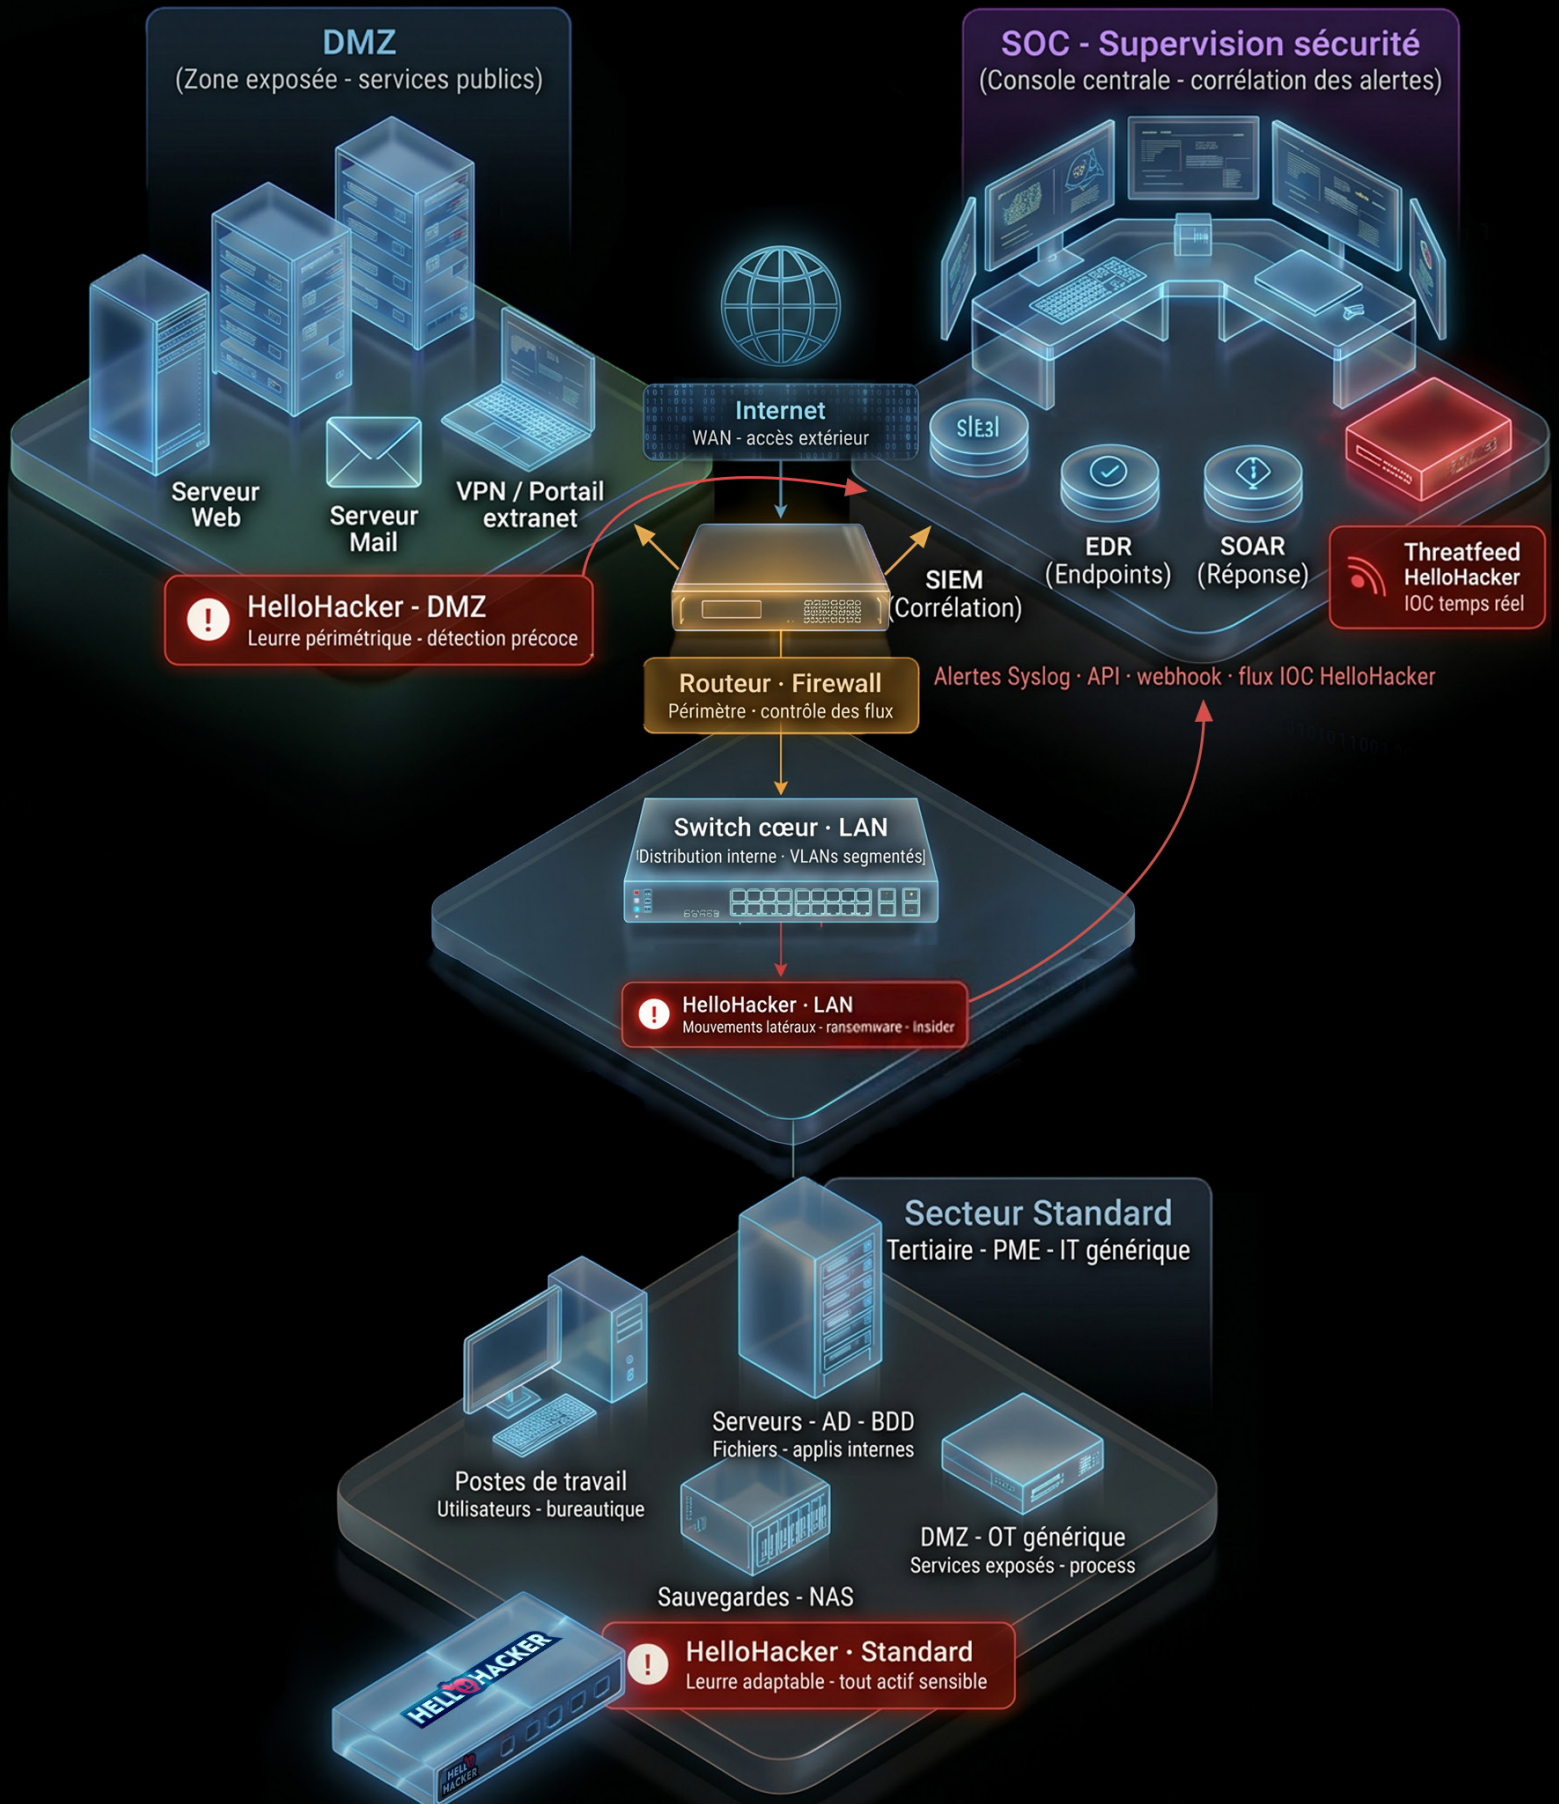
DMZ
(Zone exposée - services publics)

SOC - Supervision sécurité
(Console centrale - corrélation des alertes)

Serveur Web

Serveur Mail

VPN / Portail extranet

Internet
WAN - accès extérieur

SIEM

EDR
(Endpoints)

SOAR
(Réponse)

Threatfeed
HelloHacker
IOC temps réel

HelloHacker - DMZ
Leurre périmétrique - détection précoce

SIEM
(Corrélation)

Routeur · Firewall
Périmètre · contrôle des flux

Alertes Syslog · API · webhook · flux IOC HelloHacker

Switch cœur · LAN
Distribution interne · VLANs segmentés

HelloHacker · LAN
Mouvements latéraux - ransomware - insider

Secteur Standard
Tertiaire - PME - IT générique

Serveurs - AD - BDD
Fichiers - applis internes

Postes de travail
Utilisateurs - bureautique

DMZ - OT générique
Services exposés - process

Sauvegardes - NAS

HELLOHACKER

HelloHacker · Standard
Leurre adaptable - tout actif sensible